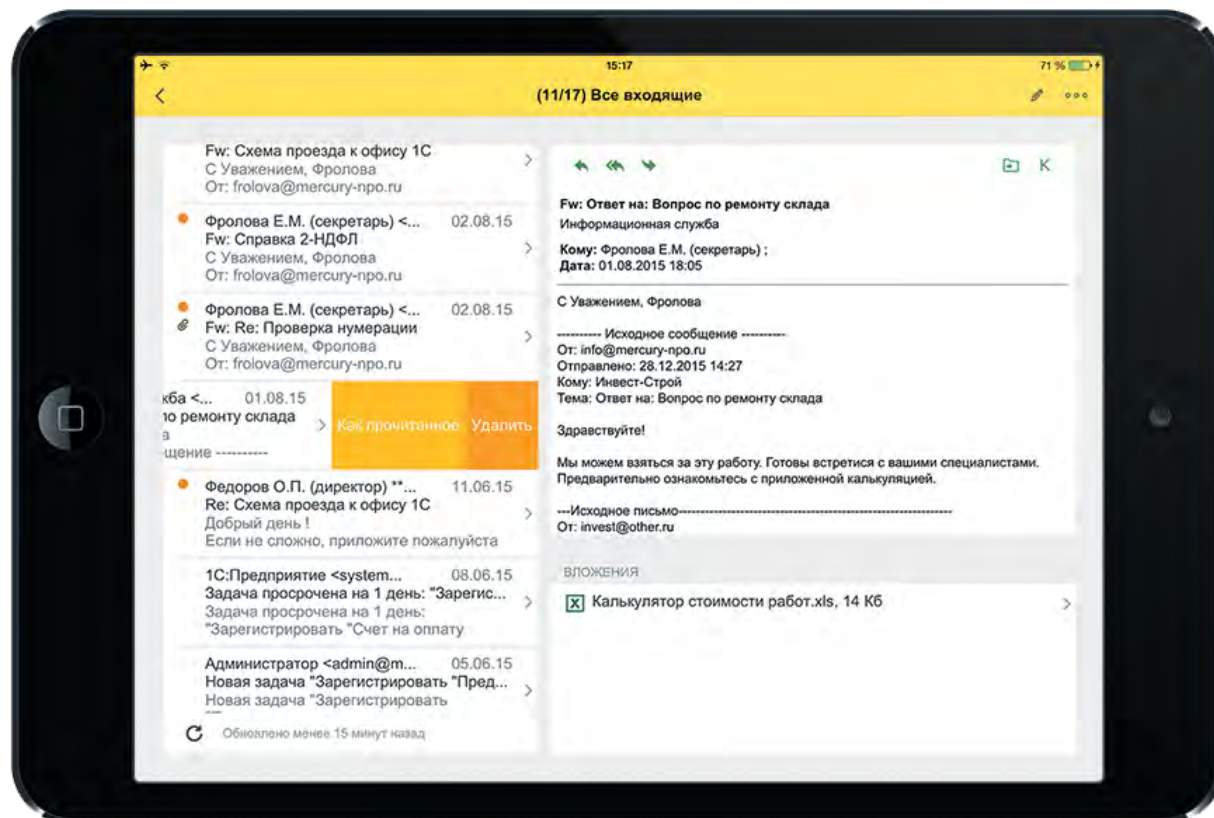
15:17

71 %

(11/17) Все входящие

Fw: Схема проезда к офису 1С
С Уважением, Фролова
От: frolova@mercury-npo.ru

Фролова Е.М. (секретарь) <... 02.08.15
Fw: Справка 2-НДФЛ
С Уважением, Фролова
От: frolova@mercury-npo.ru

Фролова Е.М. (секретарь) <... 02.08.15
Fw: Re: Проверка нумерации
С Уважением, Фролова
От: frolova@mercury-npo.ru

жба <... 01.08.15
о ремонту склада
а
щение ----------

Как прочитанное Удалить

Федоров О.П. (директор) **... 11.06.15
Re: Схема проезда к офису 1С
Добрый день !
Если не сложно, приложите пожалуйста

1С:Предприятие <system... 08.06.15
Задача просрочена на 1 день: "Зарегис...
Задача просрочена на 1 день:
"Зарегистрировать "Счет на оплату

Администратор <admin@m... 05.06.15
Новая задача "Зарегистрировать "Пред...
Новая задача "Зарегистрировать

Обновлено менее 15 минут назад

K

Fw: Ответ на: Вопрос по ремонту склада
Информационная служба

Кому: Фролова Е.М. (секретарь) ;
Дата: 01.08.2015 18:05

С Уважением, Фролова

---------- Исходное сообщение ----------
От: info@mercury-npo.ru
Отправлено: 28.12.2015 14:27
Кому: Инвест-Строй
Тема: Ответ на: Вопрос по ремонту склада

Здравствуйте!

Мы можем взяться за эту работу. Готовы встретися с вашими специалистами. Предварительно ознакомьтесь с приложенной калькуляцией.

---Исходное письмо------------------------------------------------------------
От: invest@other.ru

ВЛОЖЕНИЯ

Калькулятор стоимости работ.xls, 14 Кб